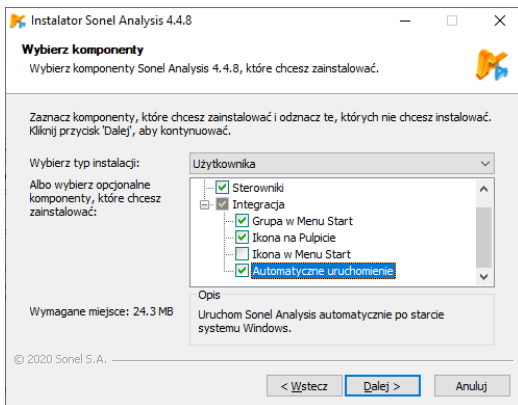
Instalator Sonel Analysis 4.4.8

Wybierz komponenty
Wybierz komponenty Sonel Analysis 4.4.8, które chcesz zainstalować.

Zaznacz komponenty, które chcesz zainstalować i odznacz te, których nie chcesz instalować. Kliknij przycisk 'Dalej', aby kontynuować.

Wybierz typ instalacji: Użytkownika

Albo wybierz opcjonalne komponenty, które chcesz zainstalować:

Sterowniki
Integracja
Grupa w Menu Start
Ikona na Pulpicie
Ikona w Menu Start
Automatyczne uruchomienie

Wymagane miejsce: 24.3 MB

Opis
Uruchom Sonel Analysis automatycznie po starcie systemu Windows.

© 2020 Sonel S.A.

< Wstecz
Dalej >
Anuluj